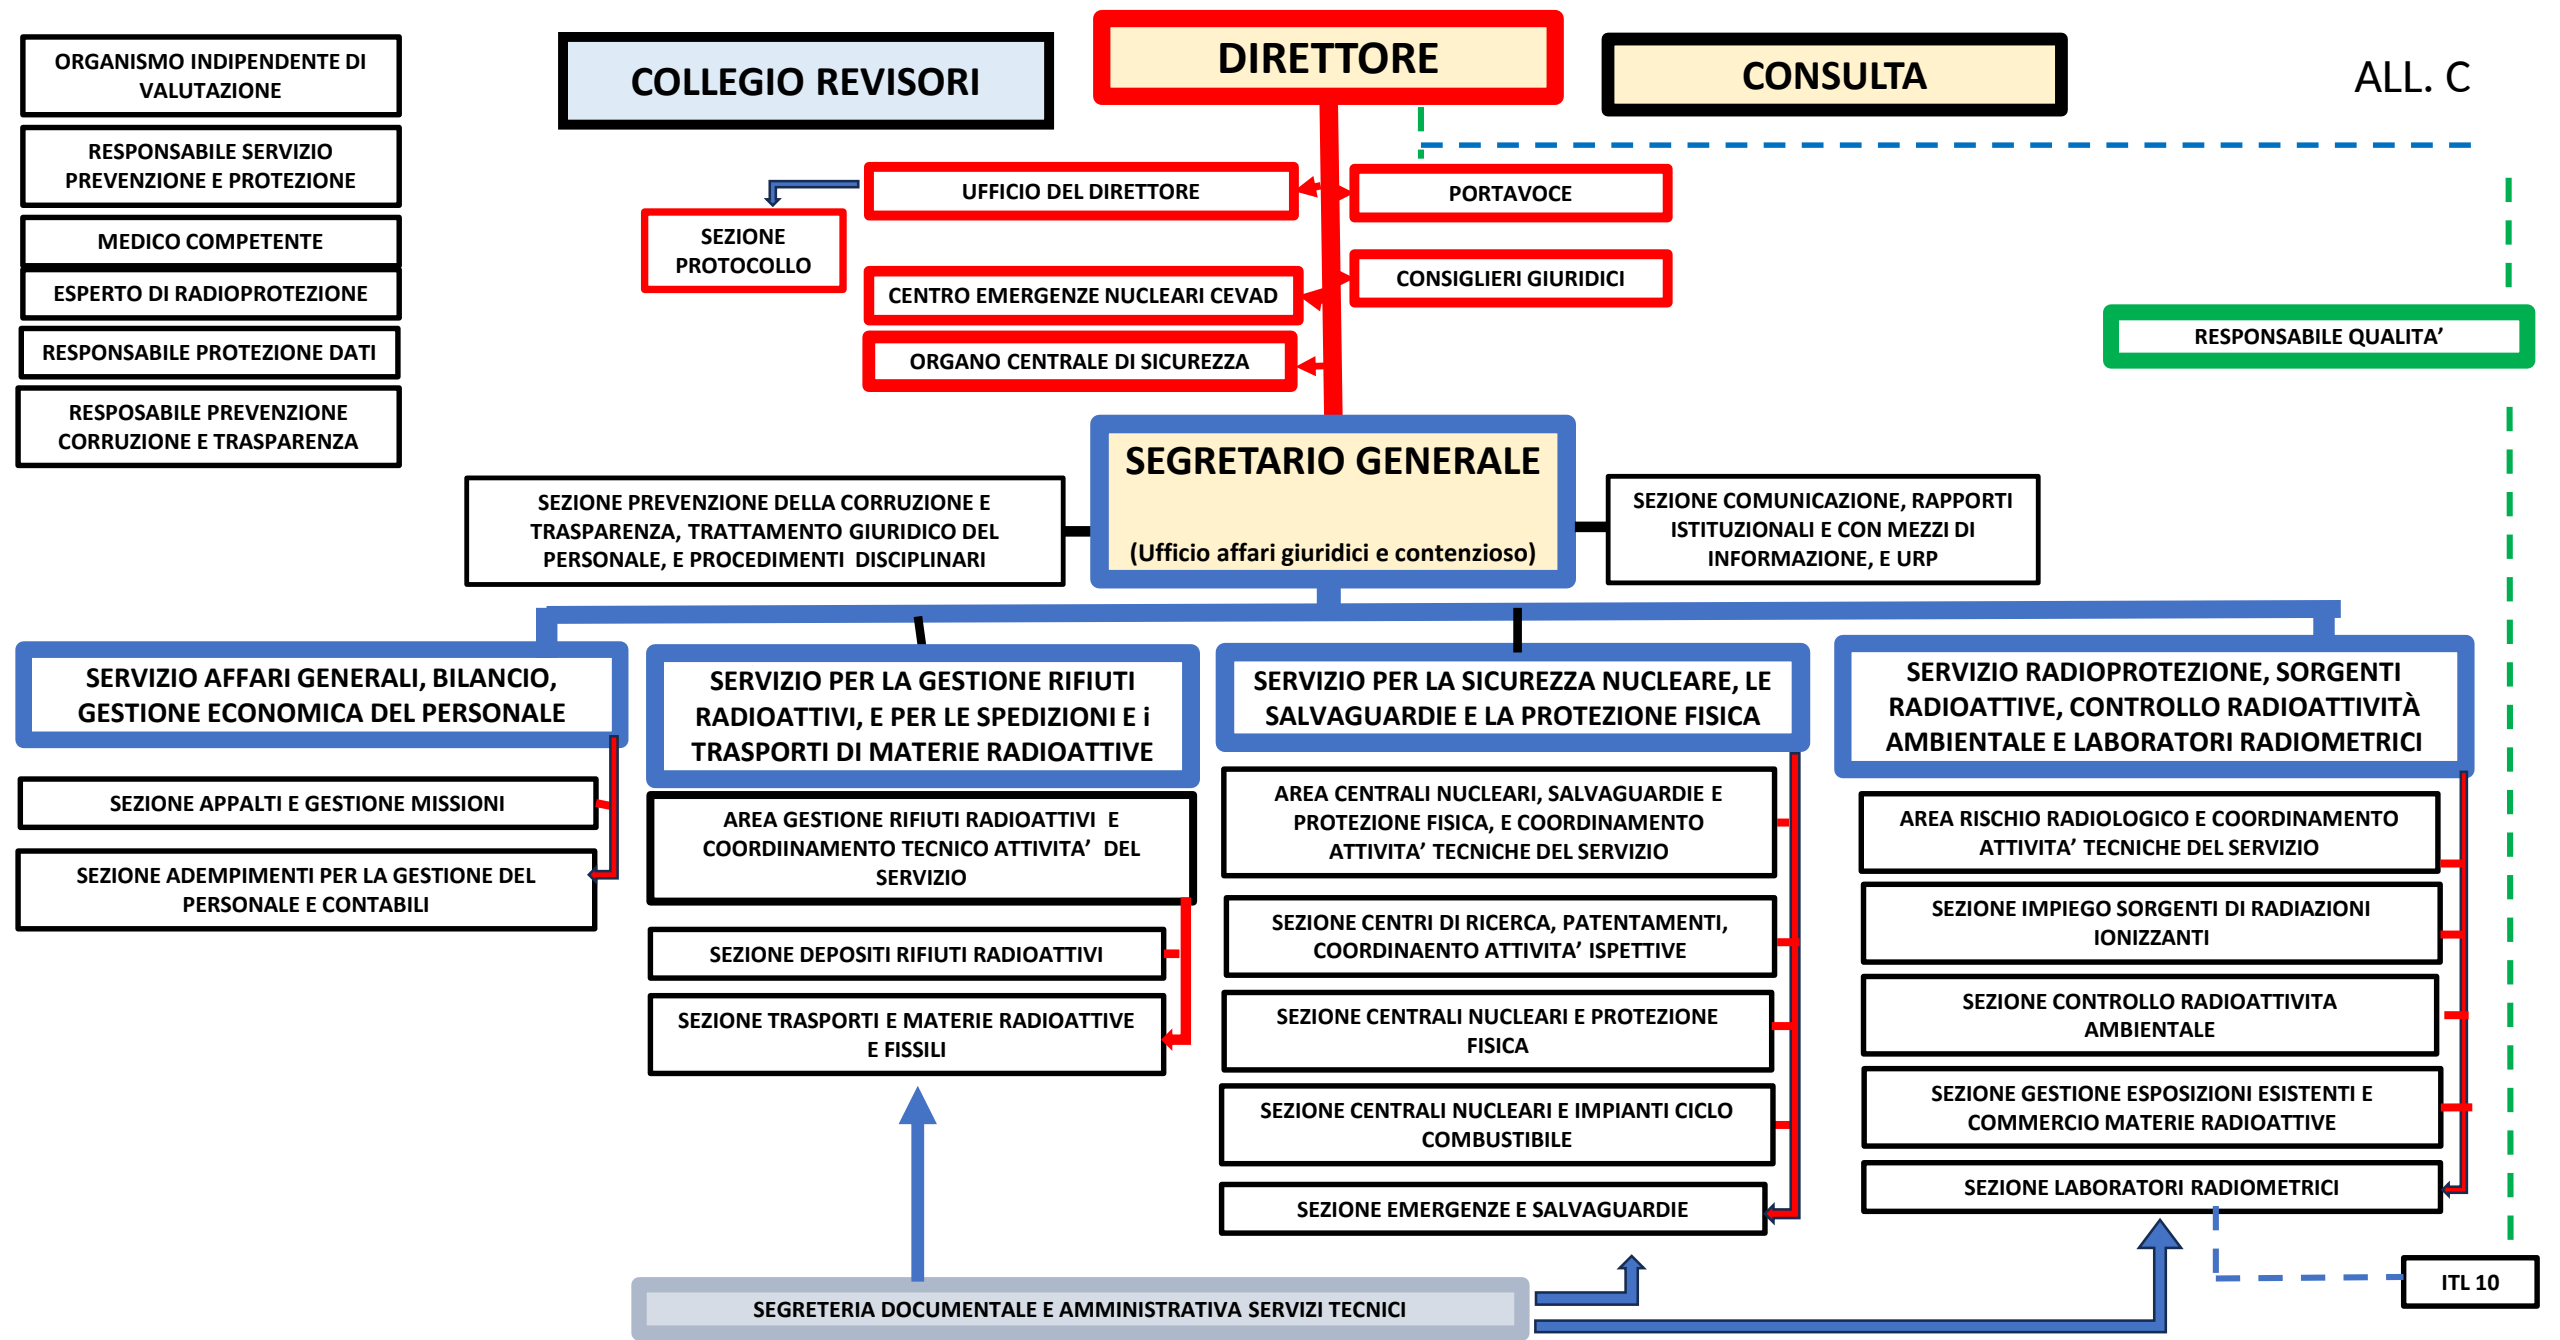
ORGANISMO INDIPENDENTE DI VALUTAZIONE

RESPONSABILE SERVIZIO PREVENZIONE E PROTEZIONE

MEDICO COMPETENTE

ESPERTO DI RADIOPROTEZIONE

RESPONSABILE PROTEZIONE DATI

RESPOSABILE PREVENZIONE CORRUZIONE E TRASPARENZA

COLLEGIO REVISORI

DIRETTORE

CONSULTA

ALL. C

SEZIONE PROTOCOLLO

UFFICIO DEL DIRETTORE

PORTAVOCE

CENTRO EMERGENZE NUCLEARI CEVAD

CONSIGLIERI GIURIDICI

ORGANO CENTRALE DI SICUREZZA

RESPONSABILE QUALITA’

SEGRETARIO GENERALE

(Ufficio affari giuridici e contenzioso)

SEZIONE PREVENZIONE DELLA CORRUZIONE E TRASPARENZA, TRATTAMENTO GIURIDICO DEL PERSONALE, E PROCEDIMENTI DISCIPLINARI

SEZIONE COMUNICAZIONE, RAPPORTI ISTITUZIONALI E CON MEZZI DI INFORMAZIONE, E URP

SERVIZIO AFFARI GENERALI, BILANCIO, GESTIONE ECONOMICA DEL PERSONALE

SEZIONE APPALTI E GESTIONE MISSIONI

SEZIONE ADEMPIMENTI PER LA GESTIONE DEL PERSONALE E CONTABILI

SERVIZIO PER LA GESTIONE RIFIUTI RADIOATTIVI, E PER LE SPEDIZIONI E i TRASPORTI DI MATERIE RADIOATTIVE

AREA GESTIONE RIFIUTI RADIOATTIVI E COORDIINAMENTO TECNICO ATTIVITA’ DEL SERVIZIO

SEZIONE DEPOSITI RIFIUTI RADIOATTIVI

SEZIONE TRASPORTI E MATERIE RADIOATTIVE E FISSILI

SERVIZIO PER LA SICUREZZA NUCLEARE, LE SALVAGUARDIE E LA PROTEZIONE FISICA

AREA CENTRALI NUCLEARI, SALVAGUARDIE E PROTEZIONE FISICA, E COORDINAMENTO ATTIVITA’ TECNICHE DEL SERVIZIO

SEZIONE CENTRI DI RICERCA, PATENTAMENTI, COORDINAENTO ATTIVITA’ ISPETTIVE

SEZIONE CENTRALI NUCLEARI E PROTEZIONE FISICA

SEZIONE CENTRALI NUCLEARI E IMPIANTI CICLO COMBUSTIBILE

SEZIONE EMERGENZE E SALVAGUARDIE

SERVIZIO RADIOPROTEZIONE, SORGENTI RADIOATTIVE, CONTROLLO RADIOATTIVITÀ AMBIENTALE E LABORATORI RADIOMETRICI

AREA RISCHIO RADIOLOGICO E COORDINAMENTO ATTIVITA’ TECNICHE DEL SERVIZIO

SEZIONE IMPIEGO SORGENTI DI RADIAZIONI IONIZZANTI

SEZIONE CONTROLLO RADIOATTIVITA AMBIENTALE

SEZIONE GESTIONE ESPOSIZIONI ESISTENTI E COMMERCIO MATERIE RADIOATTIVE

SEZIONE LABORATORI RADIOMETRICI

ITL 10

SEGRETERIA DOCUMENTALE E AMMINISTRATIVA SERVIZI TECNICI